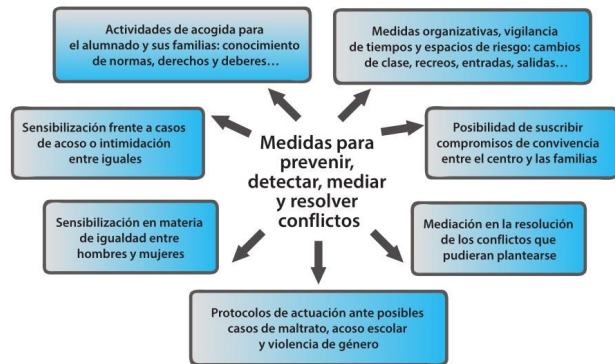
Medidas para prevenir, detectar, mediar y resolver conflictos

Actividades de acogida para el alumnado y sus familias: conocimiento de normas, derechos y deberes…

Medidas organizativas, vigilancia de tiempos y espacios de riesgo: cambios de clase, recreos, entradas, salidas…

Sensibilización frente a casos de acoso o intimidación entre iguales

Posibilidad de suscribir compromisos de convivencia entre el centro y las familias

Sensibilización en materia de igualdad entre hombres y mujeres

Mediación en la resolución de los conflictos que pudieran plantearse

Protocolos de actuación ante posibles casos de maltrato, acoso escolar y violencia de género